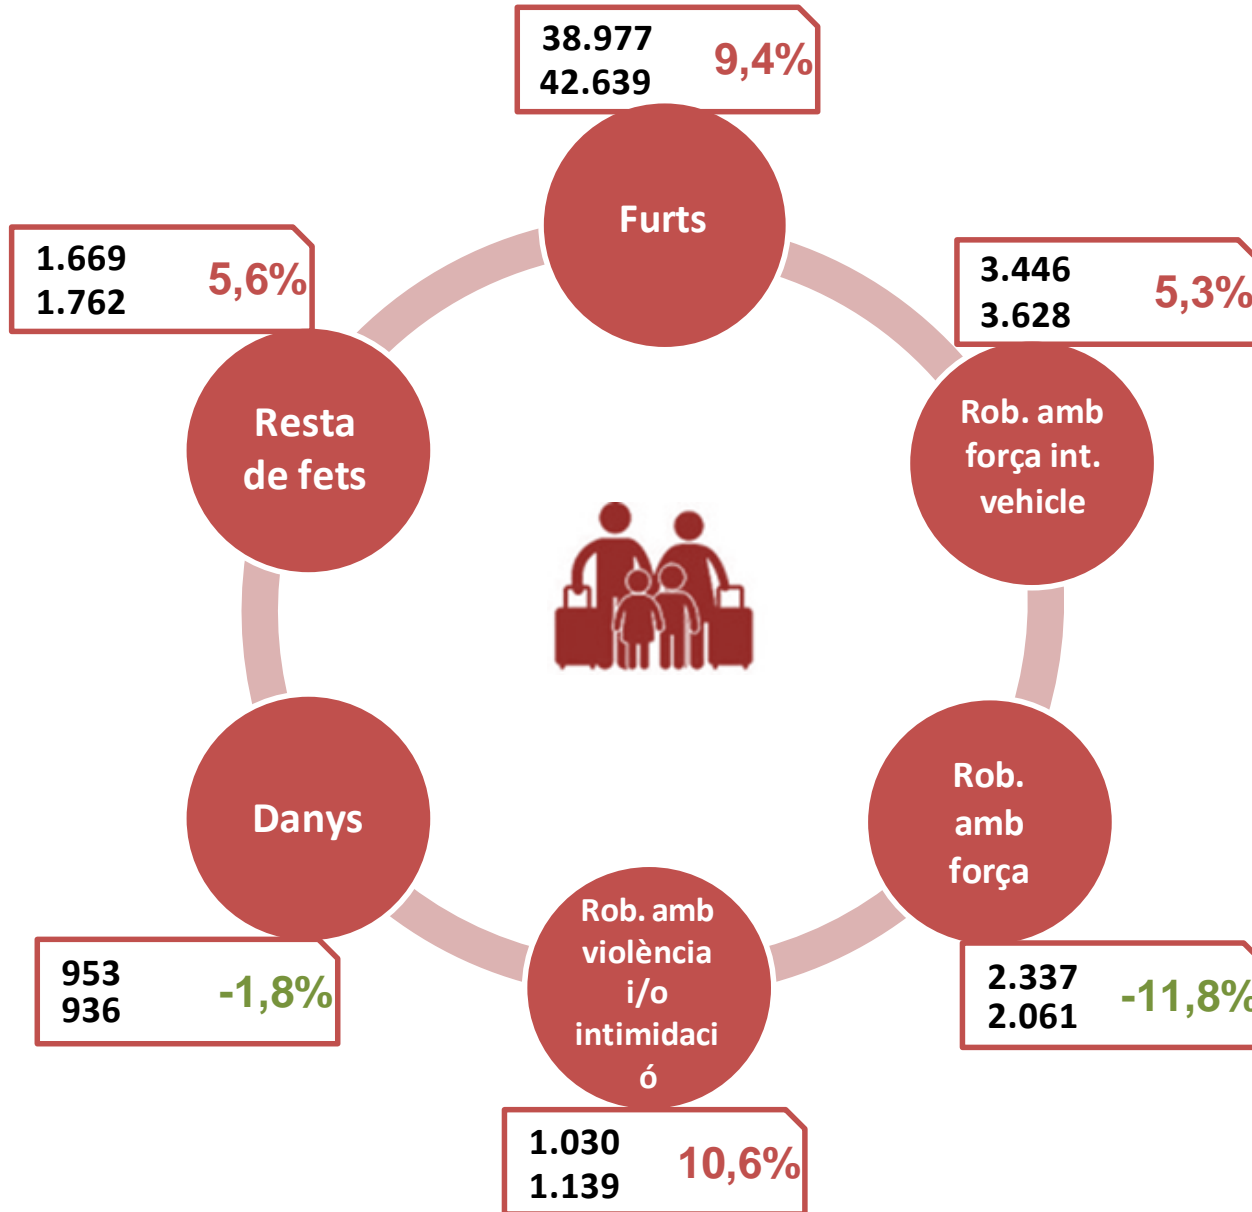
38.977
42.639
9,4%

Furts

3.446
3.628
5,3%

Rob. amb força int. vehicle

Rob. amb força

2.337
2.061
-11,8%

Rob. amb violència i/o intimidaci ó

1.030
1.139
10,6%

Danys

953
936
-1,8%

Resta de fets

1.669
1.762
5,6%